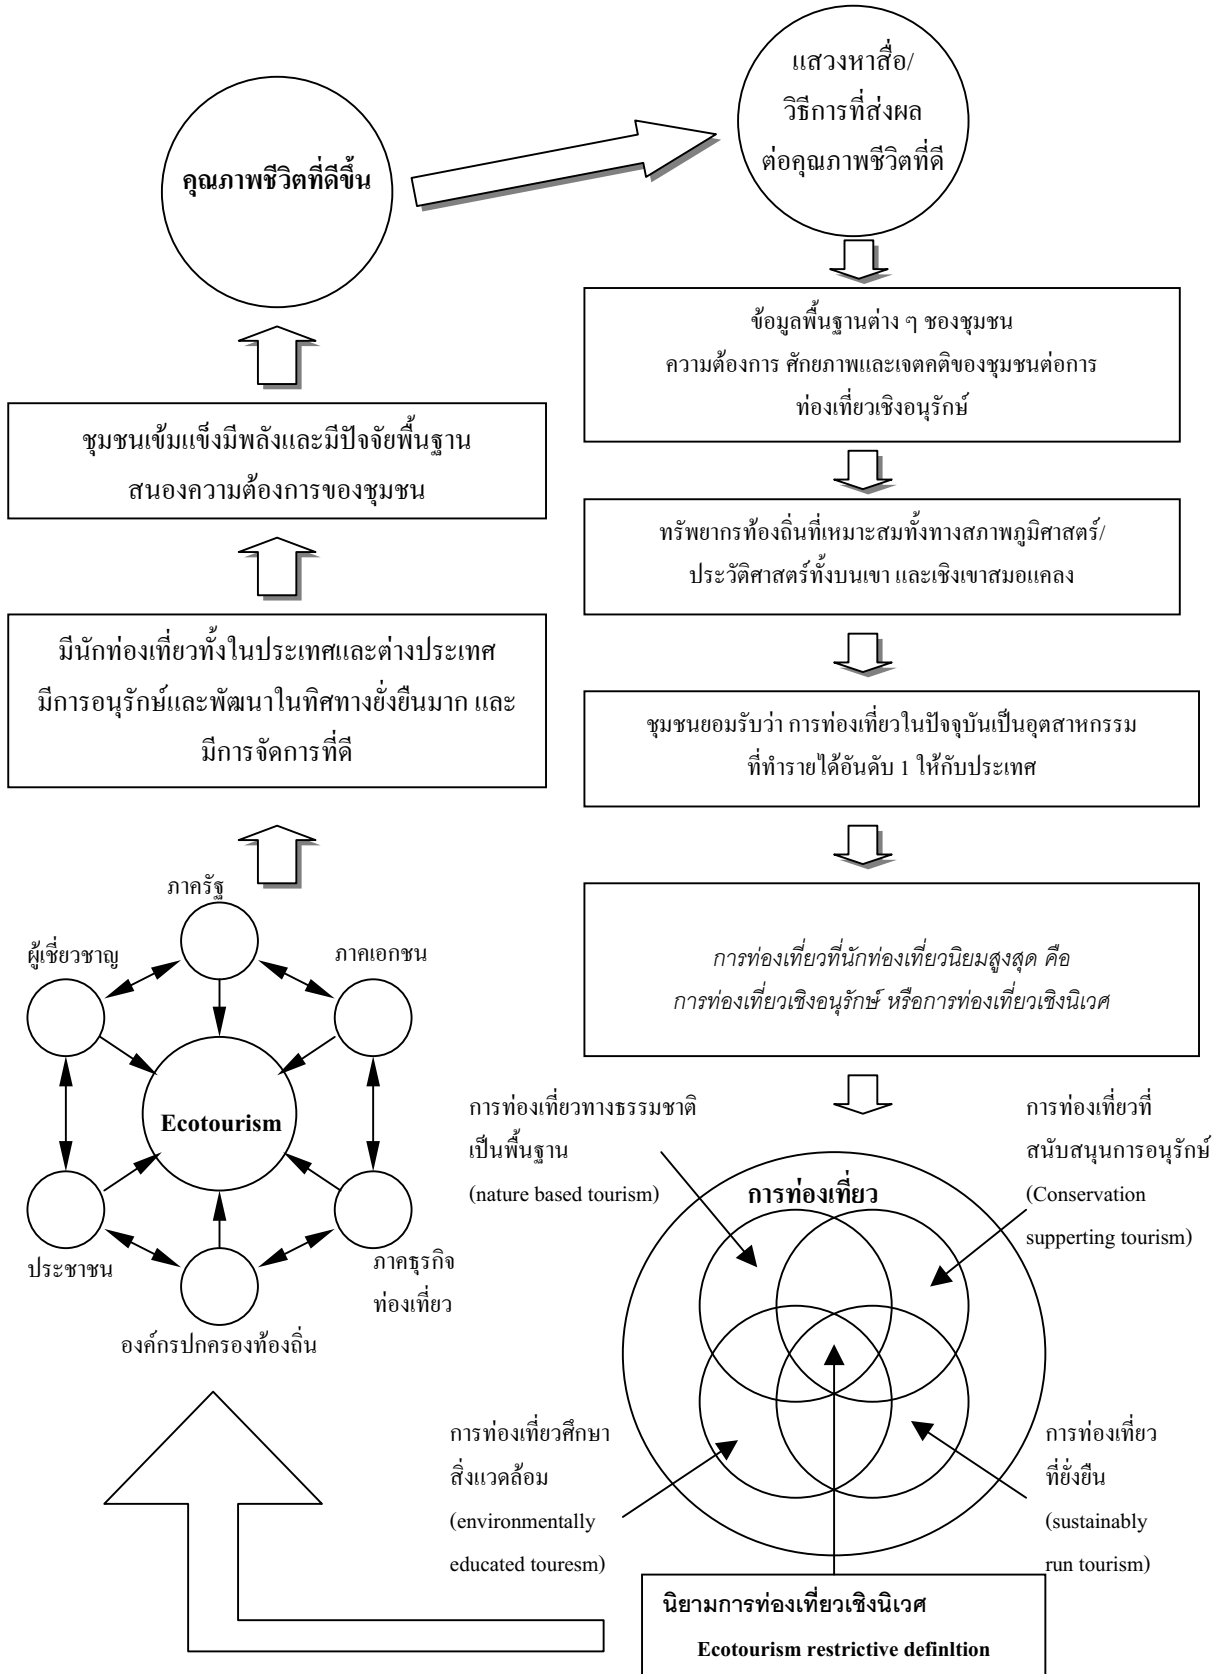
คุณภาพชีวิตที่ดีขึ้น

แสวงหาสื่อ/
วิธีการที่ส่งผล
ต่อคุณภาพชีวิตที่ดี

ข้อมูลพื้นฐานต่าง ๆ ชองชุมชน
ความต้องการ ศักยภาพและเจตคติของชุมชนต่อการท่องเที่ยวเชิงอนุรักษ์

ชุมชนเข้มแข็งมีพลังและมีปัจจัยพื้นฐาน
สนองความต้องการของชุมชน

ทรัพยากรท้องถิ่นที่เหมาะสมทั้งทางสภาพภูมิศาสตร์/
ประวัติศาสตร์ทั้งบนเขา และเชิงเขาสมอแคลง

มีนักท่องเที่ยวทั้งในประเทศและต่างประเทศ
มีการอนุรักษ์และพัฒนาในทิศทางยั่งยืนมาก และ
มีการจัดการที่ดี

ชุมชนยอมรับว่า การท่องเที่ยวในปัจจุบันเป็นอุตสาหกรรม
ที่ทำรายได้อันดับ 1 ให้กับประเทศ

ภาครัฐ
ผู้เชี่ยวชาญ
ภาคเอกชน
Ecotourism
ประชาชน
ภาคธุรกิจ
ท่องเที่ยว
องค์กรปกครองท้องถิ่น

การท่องเที่ยวที่นักท่องเที่ยวนิยมสูงสุด คือ
การท่องเที่ยวเชิงอนุรักษ์ หรือการท่องเที่ยวเชิงนิเวศ

การท่องเที่ยวทางธรรมชาติ
เป็นพื้นฐาน
(nature based tourism)

การท่องเที่ยวที่
สนับสนุนการอนุรักษ์
(Conservation
supperting tourism)

การท่องเที่ยว

การท่องเที่ยวศึกษา
สิ่งแวดล้อม
(environmentally
educated touresm)

การท่องเที่ยว
ที่ยั่งยืน
(sustainably
run tourism)

นิยามการท่องเที่ยวเชิงนิเวศ
Ecotourism restrictive definltion